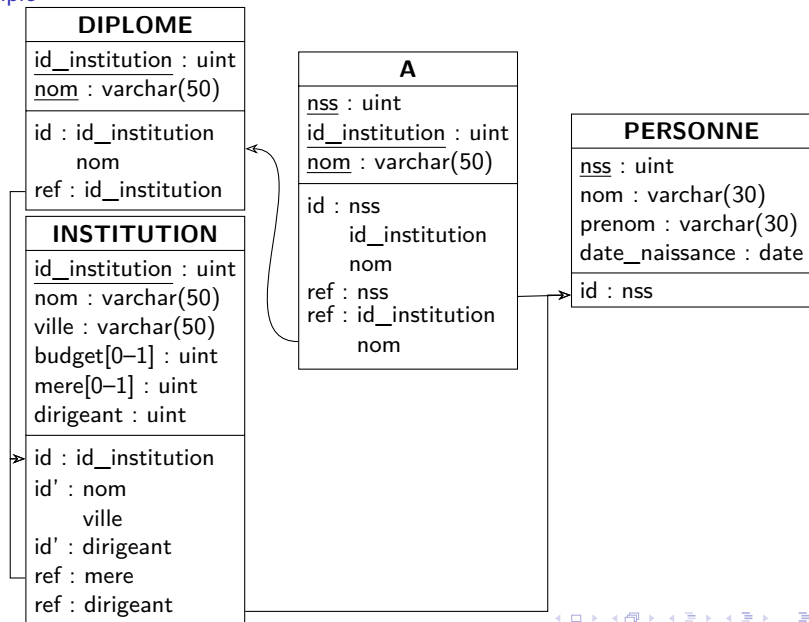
DIPLOME

id_institution : uint
nom : varchar(50)

id : id_institution
nom
ref : id_institution

INSTITUTION

id_institution : uint
nom : varchar(50)
ville : varchar(50)
budget[0–1] : uint
mere[0–1] : uint
dirigeant : uint

id : id_institution
id' : nom
ville
id' : dirigeant
ref : mere
ref : dirigeant

A

nss : uint
id_institution : uint
nom : varchar(50)

id : nss
id_institution
nom
ref : nss
ref : id_institution
nom

PERSONNE

nss : uint
nom : varchar(30)
prenom : varchar(30)
date_naissance : date

id : nss